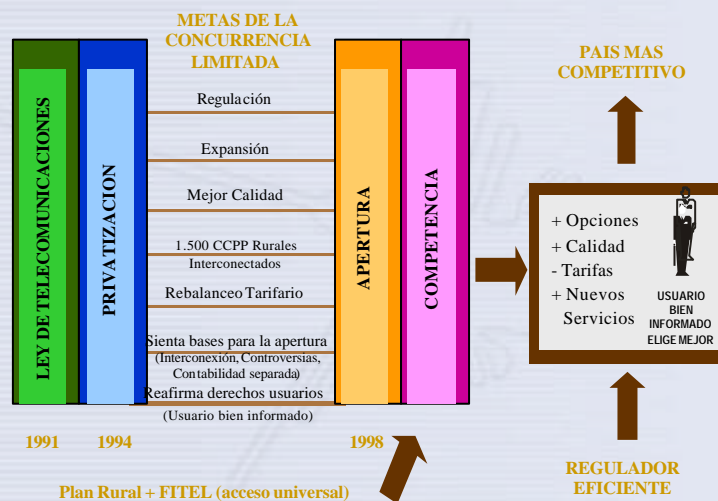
METAS DE LA CONCURRENCIA LIMITADA

LEY DE TELECOMUNICACIONES

PRIVATIZACION

Regulación

Expansión

Mejor Calidad

1.500 CCPP Rurales Interconectados

Rebalanceo Tarifario

Sienta bases para la apertura (Interconexión, Controversias, Contabilidad separada)

Reafirma derechos usuarios (Usuario bien informado)

APERTURA

COMPETENCIA

PAIS MAS COMPETITIVO

+ Opciones
+ Calidad
- Tarifas
+ Nuevos Servicios

USUARIO BIEN INFORMADO ELIGE MEJOR

1991 1994 1998

REGULADOR EFICIENTE

Plan Rural + FITEL (acceso universal)